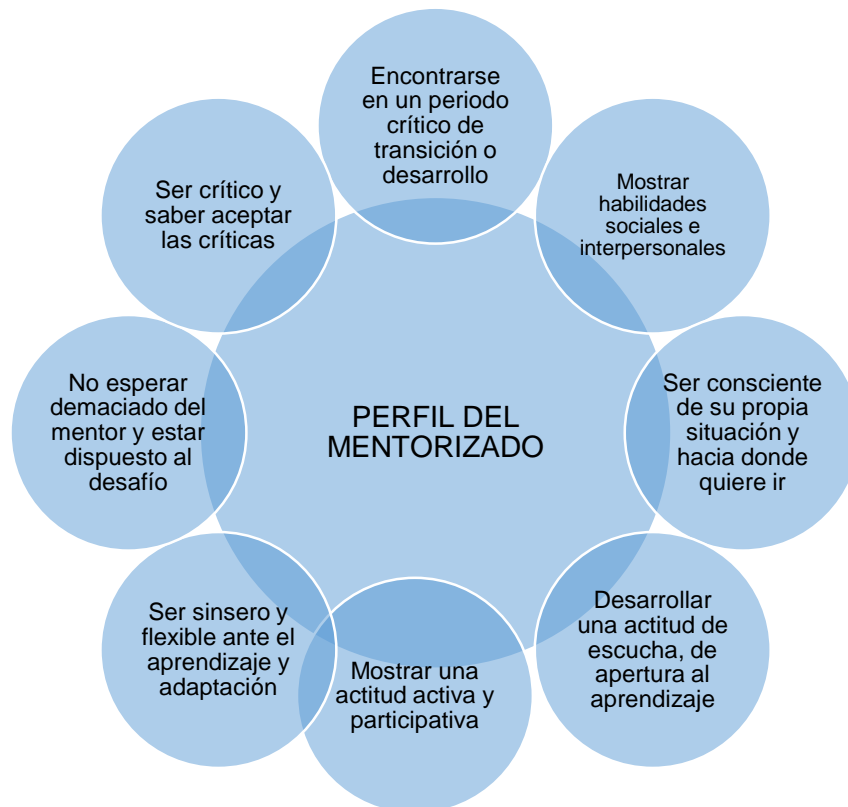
PERFIL DEL MENTORIZADO

Encontrarse en un periodo crítico de transición o desarrollo

Mostrar habilidades sociales e interpersonales

Ser consciente de su propia situación y hacia donde quiere ir

Desarrollar una actitud de escucha, de apertura al aprendizaje

Mostrar una actitud activa y participativa

Ser sinsero y flexible ante el aprendizaje y adaptación

No esperar demaciado del mentor y estar dispuesto al desafío

Ser crítico y saber aceptar las críticas